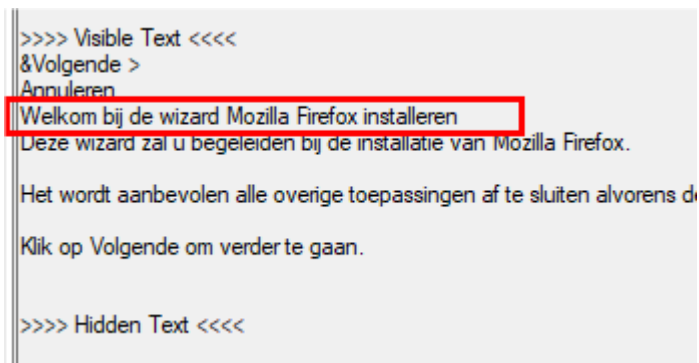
>>>> Visible Text <<<<
&Volgende >
Annuleren
Welkom bij de wizard Mozilla Firefox installeren
Deze wizard zal u begeleiden bij de installatie van Mozilla Firefox.

Het wordt aanbevolen alle overige toepassingen af te sluiten alvorens d

Klik op Volgende om verder te gaan.

>>>> Hidden Text <<<<